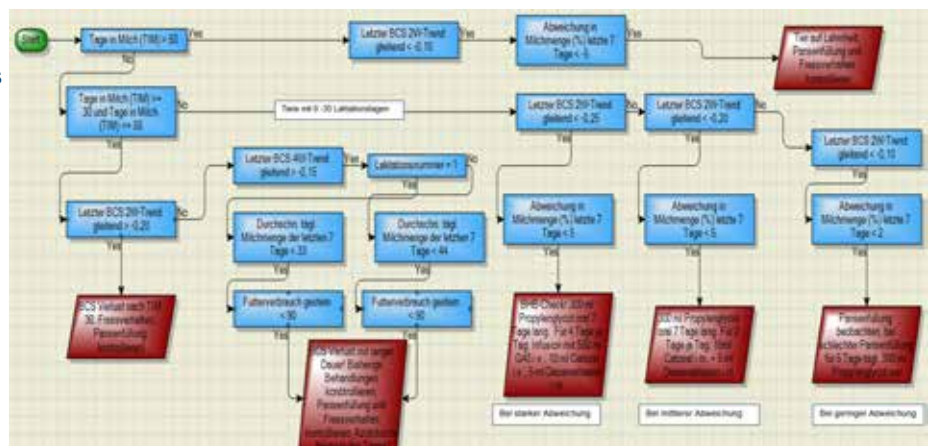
Start

Tage in Milch (TIM) > 60

Yes

No

Letzter BCS 2W-Trend gleitend < -0,10

Yes

Abweichung in Milchmenge (%) letzte 7 Tage < -5

Yes

Tier auf Lahmheit, Pansenfüllung und Fressverhalten kontrollieren

Tage in Milch (TIM) >= 30 und Tage in Milch (TIM) <= 60

No

Tiere mit 0 - 30 Laktationstagen

Yes

Letzter BCS 2W-Trend gleitend < -0,25

No

Letzter BCS 2W-Trend gleitend < -0,20

No

Letzter BCS 2W-Trend gleitend < -0,10

Yes

Letzter BCS 4W-Trend gleitend > -0,15

Yes

Laktationsnummer = 1

No

Letzter BCS 2W-Trend gleitend < -0,20

No

Durchschn. tägl. Milchmenge der letzten 7 Tage < 33

Durchschn. tägl. Milchmenge der letzten 7 Tage < 44

Abweichung in Milchmenge (%) letzte 7 Tage < 5

Abweichung in Milchmenge (%) letzte 7 Tage < 6

Abweichung in Milchmenge (%) letzte 7 Tage < 2

Yes

Futterverbrauch gesehen < 90

Futterverbrauch gesehen < 90

BCS Verlauf nach TIM 30, Fressverhalten, Pansenfüllung kontrollieren

BCS Verlauf auf langer Dauer! Bisherige Behandlungen kontrollieren, Pansenfüllung und Fressverhalten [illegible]

BHB-Check! 300 ml Propylenglykol oral 7 Tage lang. Für 4 Tage je Tag: Infusion mit 500 ml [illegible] ... 5 ml Dexamethason

300 ml Propylenglykol oral 7 Tage lang. Für 2 Tage je Tag: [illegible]

Pansenfüllung beobachten, bei schlechter Pansenfüllung für 5 Tage tägl. 300 ml Propylenglykol oral

Bei starker Abweichung

Bei mittlerer Abweichung

Bei geringer Abweichung